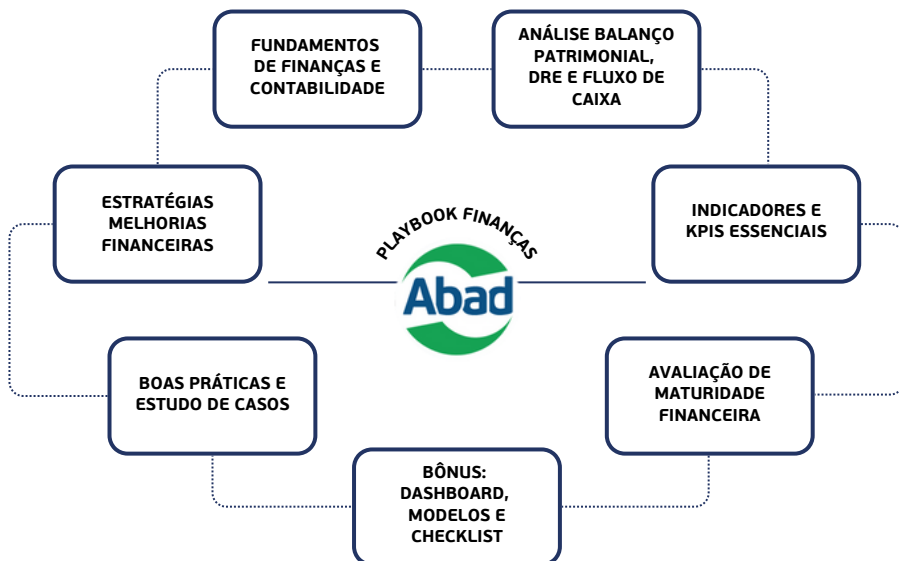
FUNDAMENTOS DE FINANÇAS E CONTABILIDADE

ANÁLISE BALANÇO PATRIMONIAL, DRE E FLUXO DE CAIXA

ESTRATÉGIAS MELHORIAS FINANCEIRAS

PLAYBOOK FINANÇAS

Abad

INDICADORES E KPIS ESSENCIAIS

BOAS PRÁTICAS E ESTUDO DE CASOS

AVALIAÇÃO DE MATURIDADE FINANCEIRA

BÔNUS: DASHBOARD, MODELOS E CHECKLIST